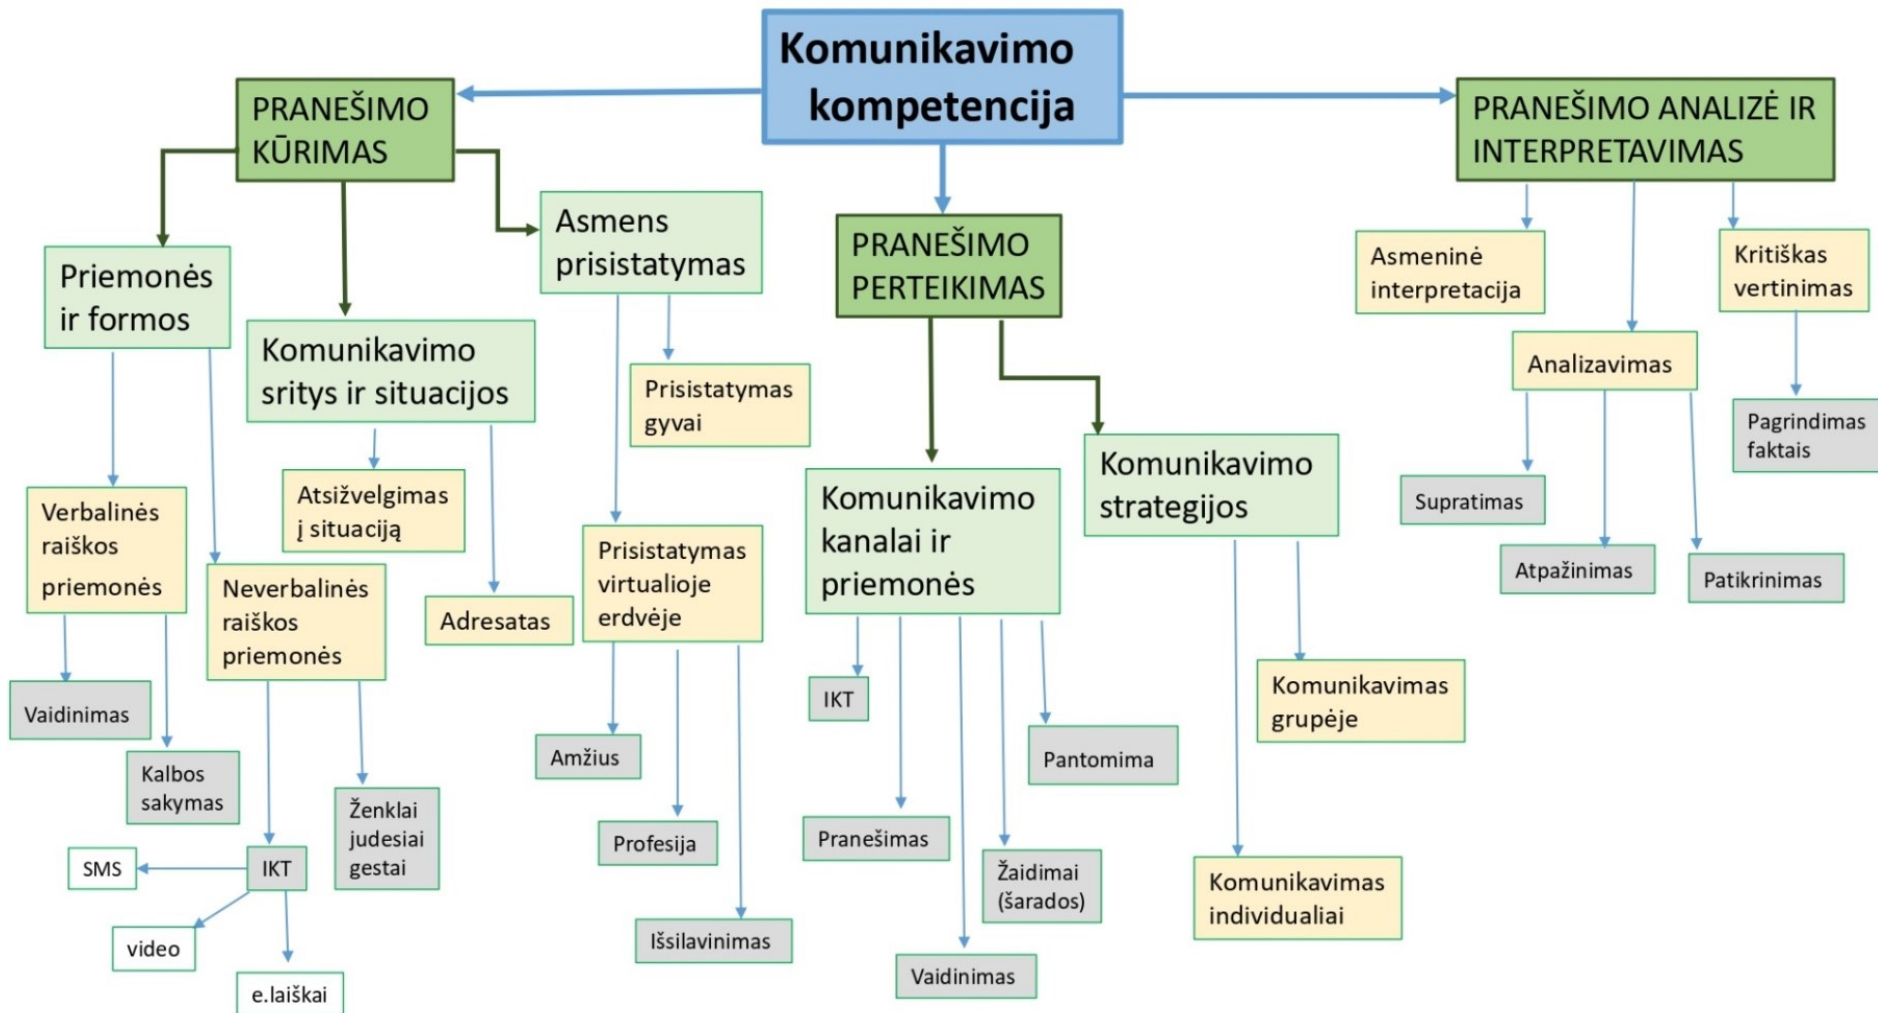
Komunikavimo kompetencija

PRANEŠIMO KŪRIMAS

Priemonės ir formos

Verbalinės raiškos priemonės

Vaidinimas

Kalbos sakymas

Neverbalinės raiškos priemonės

IKT

SMS

video

e.laiškai

Ženklai judesiai gestai

Komunikavimo sritys ir situacijos

Atsižvelgimas į situaciją

Adresatas

Asmens prisistatymas

Prisistatymas gyvai

Prisistatymas virtualioje erdvėje

Amžius

Profesija

Išsilavinimas

PRANEŠIMO PERTEIKIMAS

Komunikavimo kanalai ir priemonės

IKT

Pranešimas

Vaidinimas

Žaidimai (šarados)

Pantomima

Komunikavimo strategijos

Komunikavimas grupėje

Komunikavimas individualiai

PRANEŠIMO ANALIZĖ IR INTERPRETAVIMAS

Asmeninė interpretacija

Analizavimas

Supratimas

Atpažinimas

Patikrinimas

Kritiškas vertinimas

Pagrindimas faktais